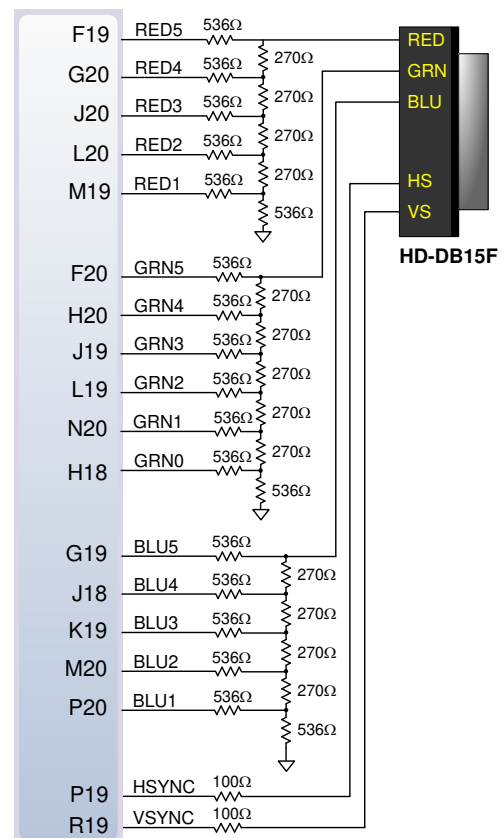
F19
RED5
536Ω
G20
RED4
536Ω
270Ω
J20
RED3
536Ω
270Ω
L20
RED2
536Ω
270Ω
M19
RED1
536Ω
270Ω
536Ω

RED
GRN
BLU
HS
VS
HD-DB15F

F20
GRN5
536Ω
H20
GRN4
536Ω
270Ω
J19
GRN3
536Ω
270Ω
L19
GRN2
536Ω
270Ω
N20
GRN1
536Ω
270Ω
H18
GRN0
536Ω
270Ω
536Ω

G19
BLU5
536Ω
J18
BLU4
536Ω
270Ω
K19
BLU3
536Ω
270Ω
M20
BLU2
536Ω
270Ω
P20
BLU1
536Ω
270Ω
536Ω

P19
HSYNC
100Ω
R19
VSYNC
100Ω